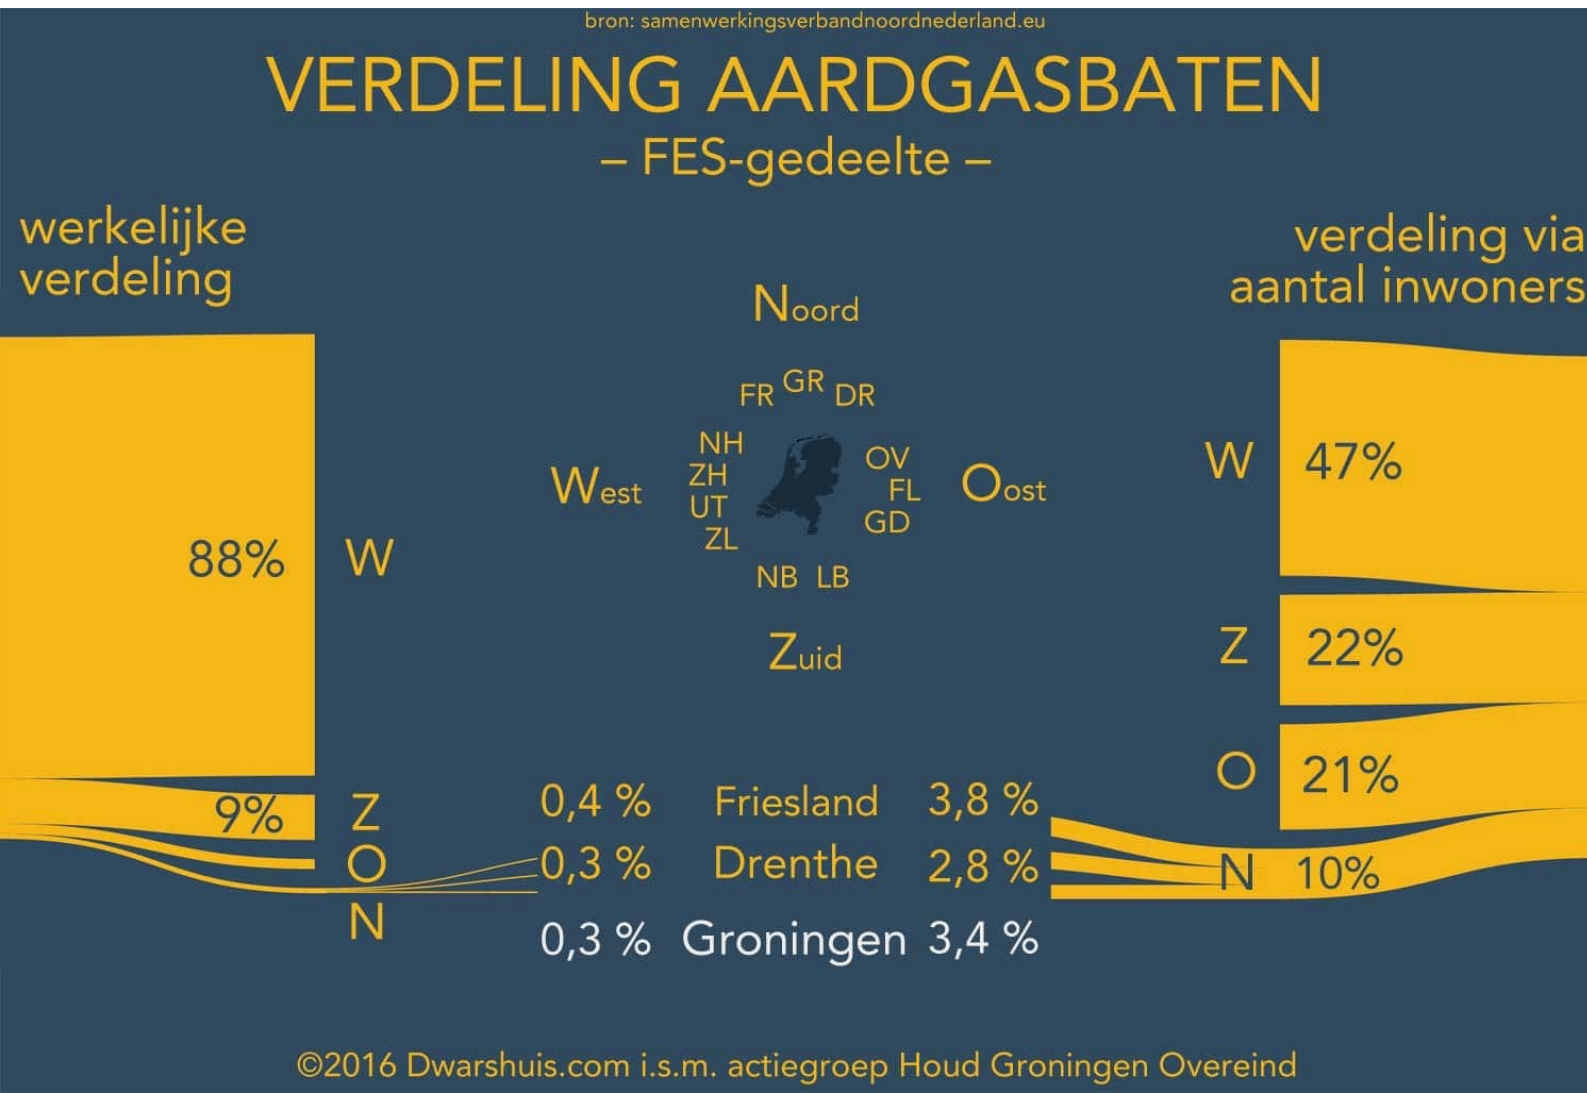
bron: samenwerkingsverbandnoordnederland.eu

VERDELING AARDGASBATEN

– FES-gedeelte –

werkelijke verdeling

verdeling via aantal inwoners

Noord

FR GR DR

NH
ZH
UT
ZL

OV
FL
GD

NB LB

West

Oost

Zuid

88% W

9% Z

O

N

W 47%

Z 22%

O 21%

N 10%

| 0,4 % | Friesland | 3,8 % |
|---|---|---|
| 0,3 % | Drenthe | 2,8 % |
| 0,3 % | Groningen | 3,4 % |

©2016 Dwarshuis.com i.s.m. actiegroep Houd Groningen Overeind